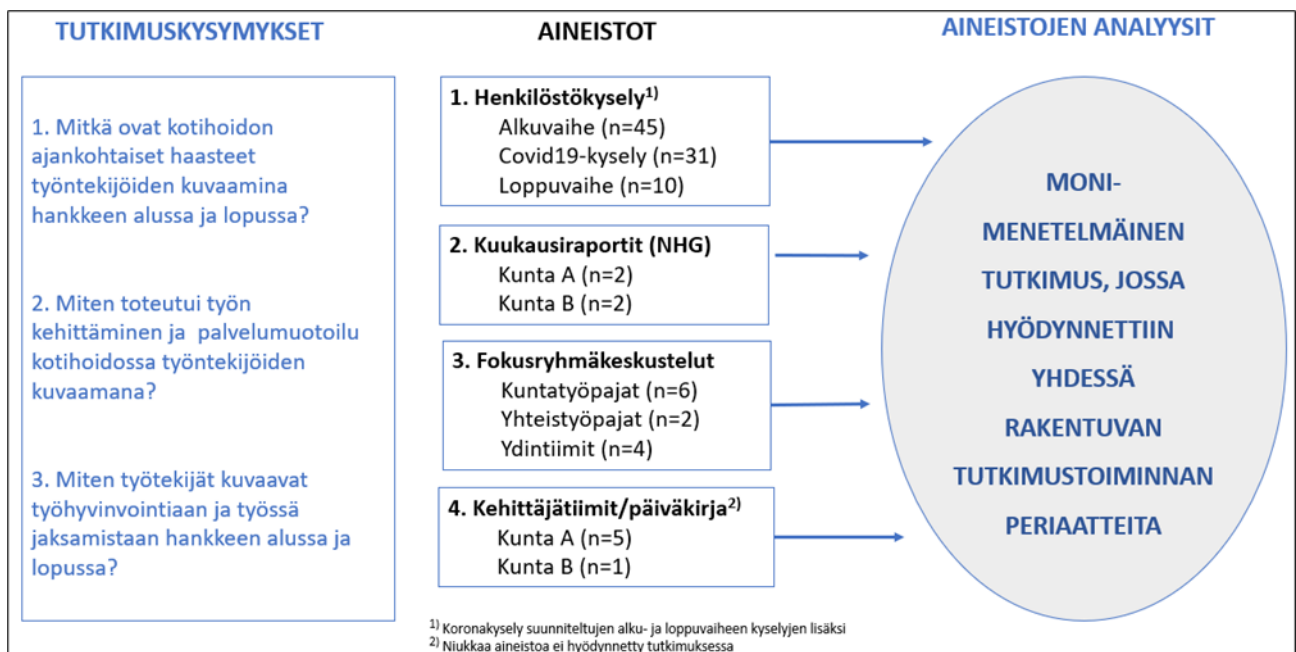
TUTKIMUSKYSYMYKSET

1. Mitkä ovat kotihoidon ajankohtaiset haasteet työntekijöiden kuvaamina hankkeen alussa ja lopussa?

2. Miten toteutui työn kehittäminen ja palvelumuotoilu kotihoidossa työntekijöiden kuvaamana?

3. Miten työtekijät kuvaavat työhyvinvointiaan ja työssä jaksamistaan hankkeen alussa ja lopussa?

AINEISTOT

1. Henkilöstökysely$^{1)}$
Alkuvaihe (n=45)
Covid19-kysely (n=31)
Loppuvaihe (n=10)

2. Kuukausiraportit (NHG)
Kunta A (n=2)
Kunta B (n=2)

3. Fokusryhmäkeskustelut
Kuntatyöpajat (n=6)
Yhteistyöpajat (n=2)
Ydintiimit (n=4)

4. Kehittäjätiimit/päiväkirja$^{2)}$
Kunta A (n=5)
Kunta B (n=1)

$^{1)}$ Koronakysely suunniteltujen alku- ja loppuvaiheen kyselyjen lisäksi
$^{2)}$ Niukkaa aineistoa ei hyödynnetty tutkimuksessa

AINEISTOJEN ANALYYSIT

MONI-MENETELMÄINEN TUTKIMUS, JOSSA HYÖDYNNETTIIN YHDESSÄ RAKENTUVAN TUTKIMUSTOIMINNAN PERIAATTEITA